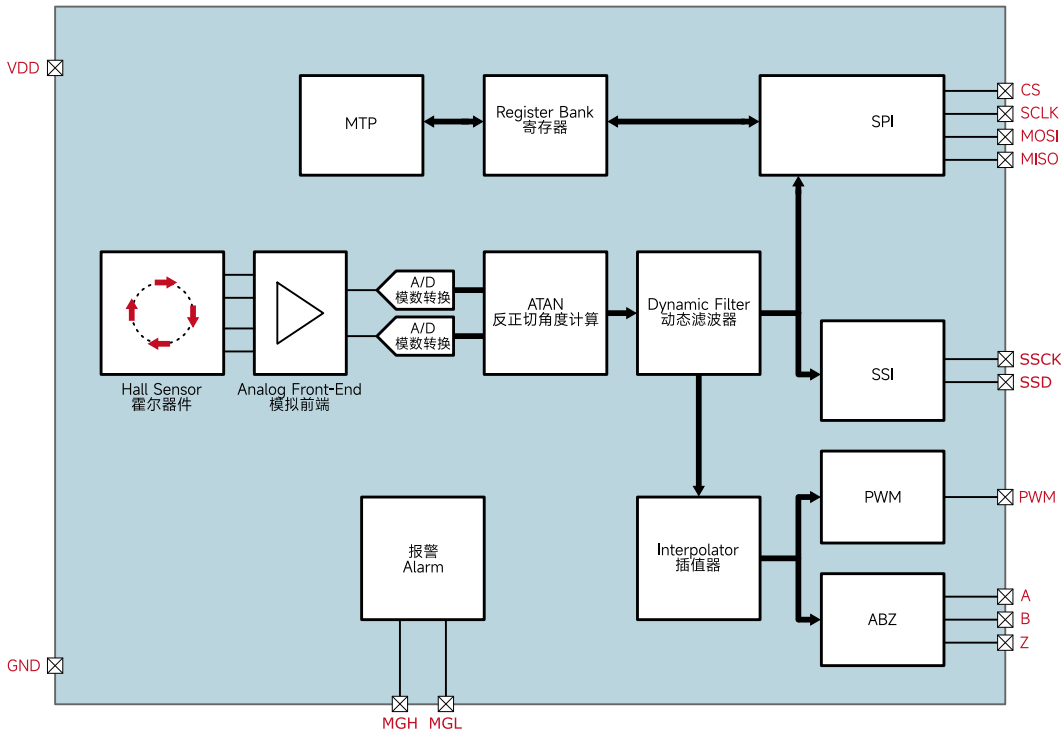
VDD

MTP

Register Bank
寄存器

SPI

CS
SCLK
MOSI
MISO

A/D
模数转换

A/D
模数转换

ATAN
反正切角度计算

Dynamic Filter
动态滤波器

Hall Sensor
霍尔器件

Analog Front-End
模拟前端

SSI

SSCK
SSD

PWM

PWM

报警
Alarm

Interpolator
插值器

ABZ

A
B
Z

GND

MGH
MGL